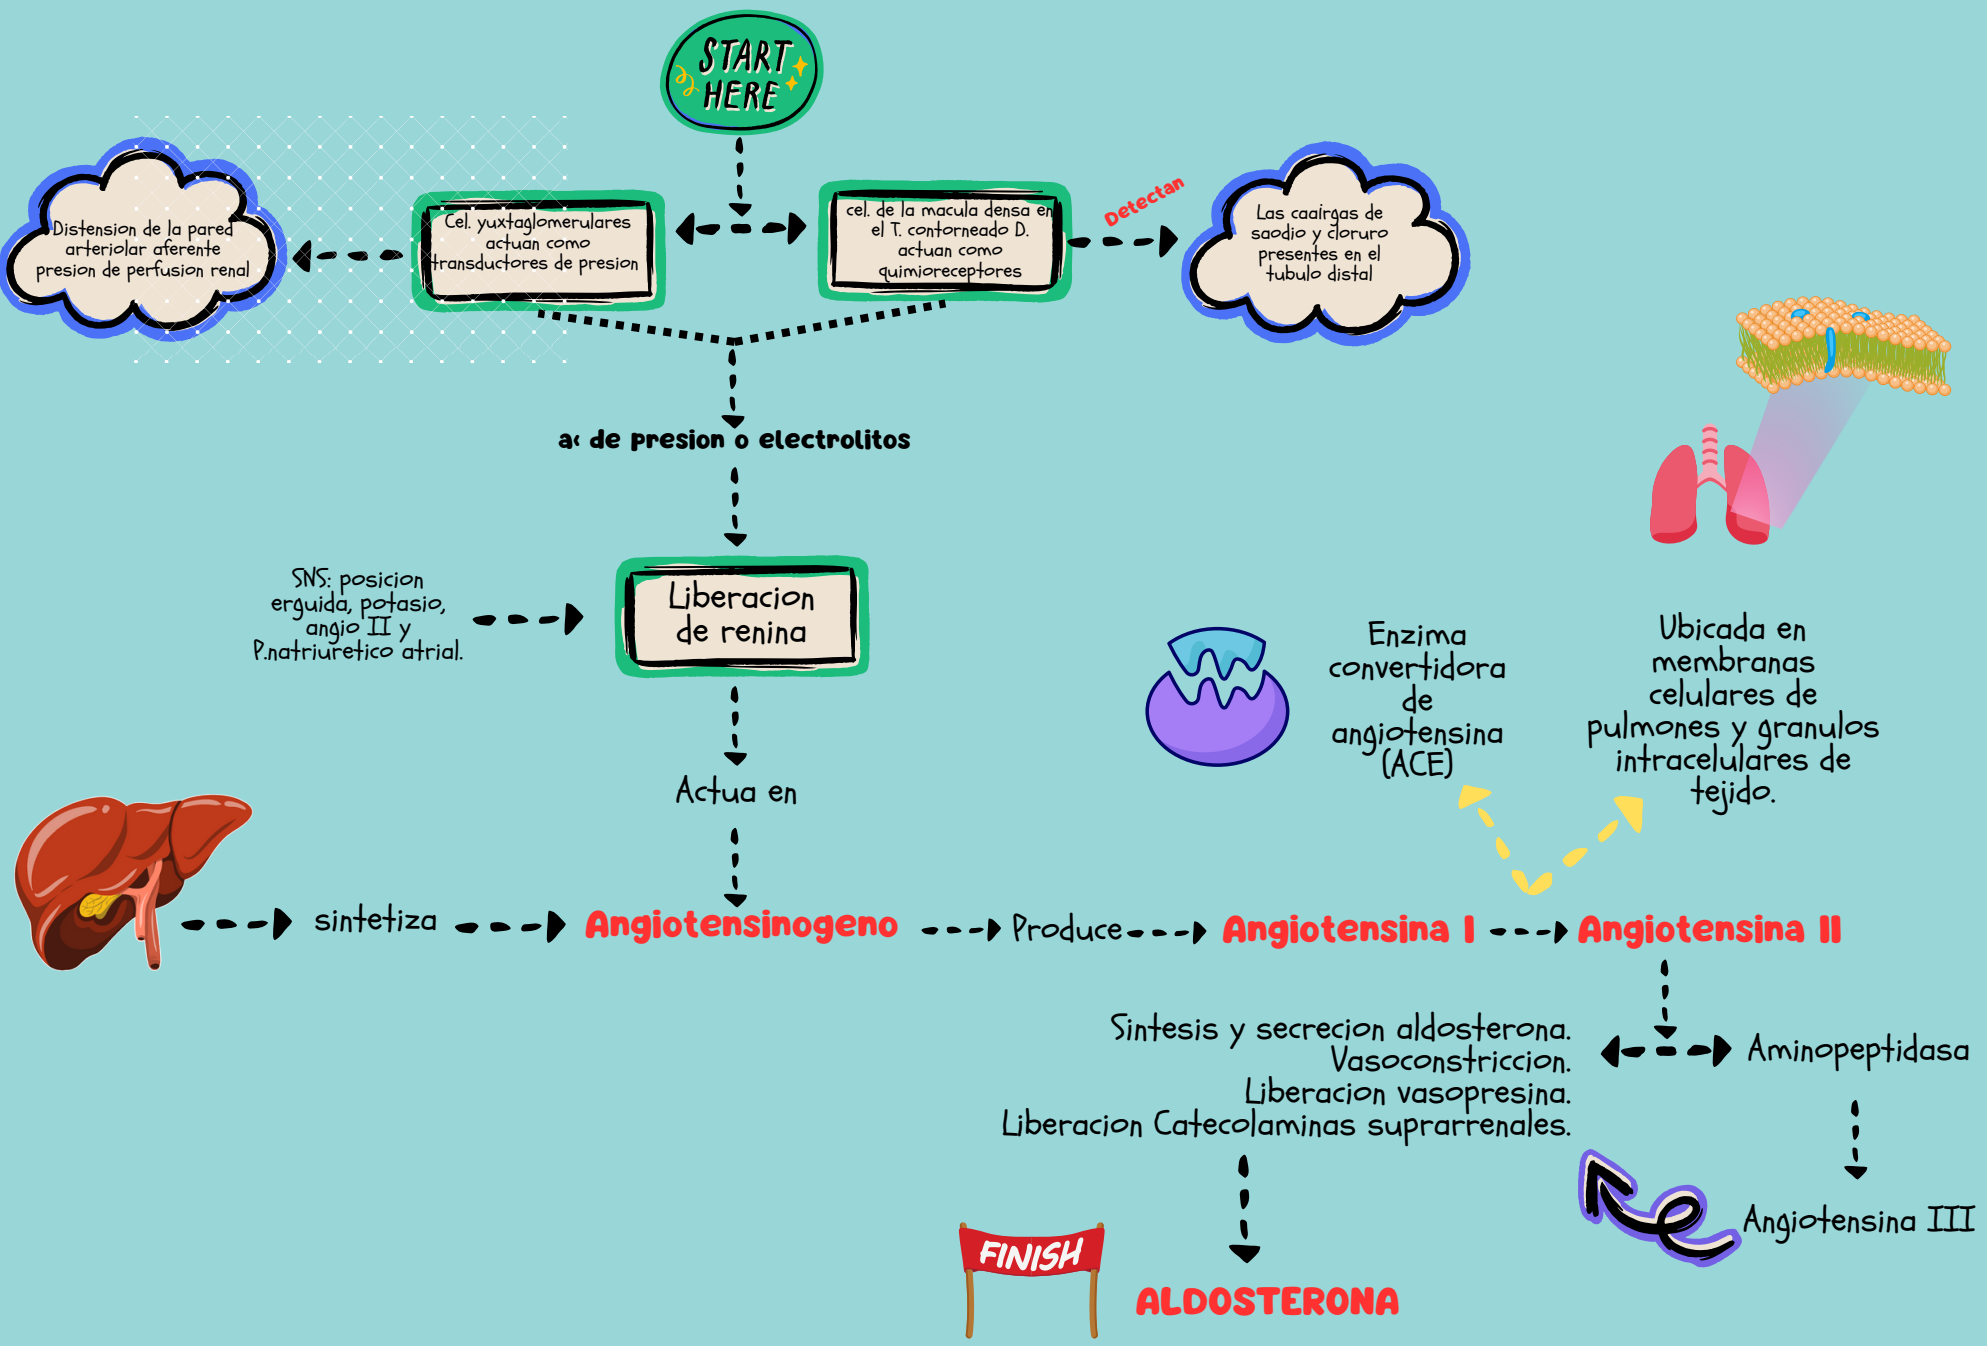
START HERE

Distension de la pared arteriolar aferente presion de perfusion renal

Cel. yuxtaglomerulares actuan como transductores de presion

cel. de la macula densa en el T. contorneado D. actuan como quimioreceptores

Detectan

Las caairgas de saodio y cloruro presentes en el tubulo distal

a‹ de presion o electrolitos

SNS: posicion erguida, potasio, angio II y P.natriuretico atrial.

Liberacion de renina

Actua en

sintetiza

Angiotensinogeno

Produce

Angiotensina I

Angiotensina II

Enzima convertidora de angiotensina (ACE)

Ubicada en membranas celulares de pulmones y granulos intracelulares de tejido.

Sintesis y secrecion aldosterona. Vasoconstriccion. Liberacion vasopresina. Liberacion Catecolaminas suprarrenales.

Aminopeptidasa

Angiotensina III

FINISH

ALDOSTERONA